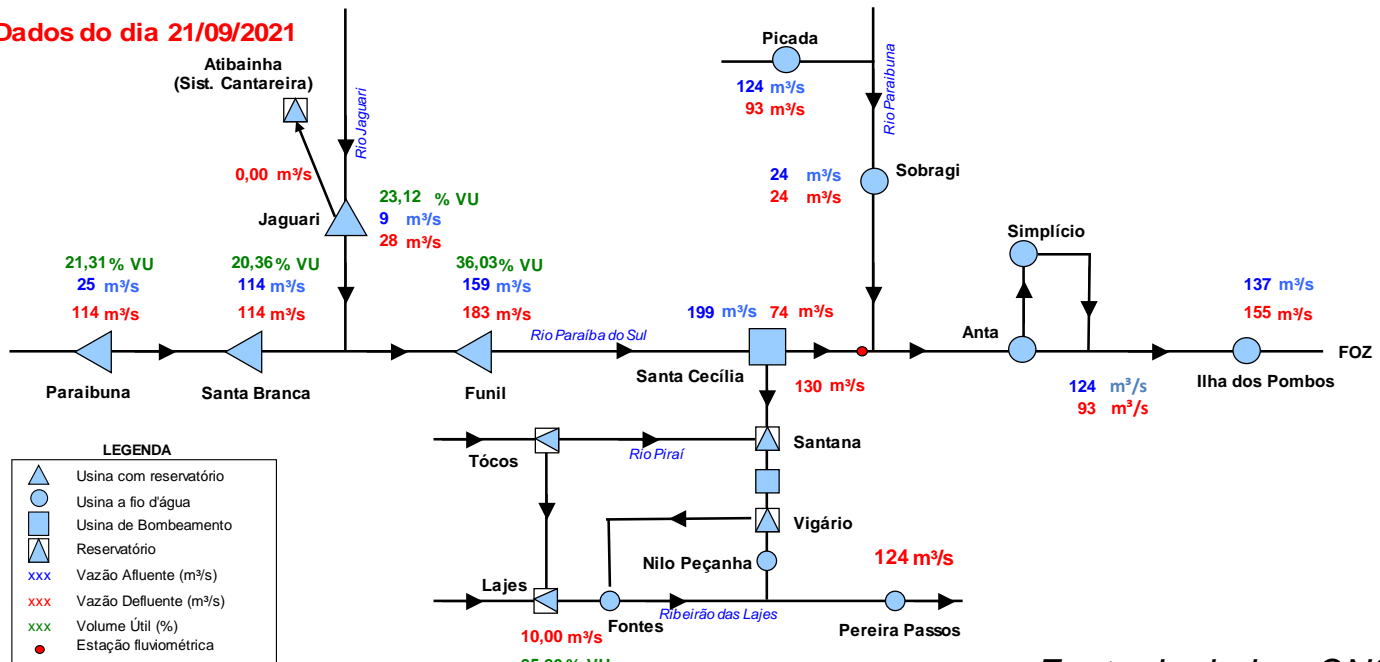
Dados do dia 21/09/2021

Atibainha
(Sist. Cantareira)

Rio Jaguari

0,00 m³/s

Jaguari

23,12 % VU
9 m³/s
28 m³/s

Picada
124 m³/s
93 m³/s

Rio Paraibuna

24 m³/s
24 m³/s

Sobragi

Simplício

21,31 % VU
25 m³/s
114 m³/s

20,36 % VU
114 m³/s
114 m³/s

36,03 % VU
159 m³/s
183 m³/s

199 m³/s 74 m³/s

137 m³/s
155 m³/s

Rio Paraíba do Sul

Anta

FOZ

Paraibuna

Santa Branca

Funil

Santa Cecília

130 m³/s

124 m³/s
93 m³/s

Ilha dos Pombos

LEGENDA

Usina com reservatório
Usina a fio d'água
Usina de Bombeamento
Reservatório
xxx Vazão Afluente (m³/s)
xxx Vazão Defluente (m³/s)
xxx Volume Útil (%)
Estação fluviométrica

Tócos

Rio Piraí

Santana

Vigário

Nilo Peçanha

124 m³/s

Lajes

Fontes

Ribeirão das Lajes

Pereira Passos

10,00 m³/s

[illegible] % VU

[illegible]